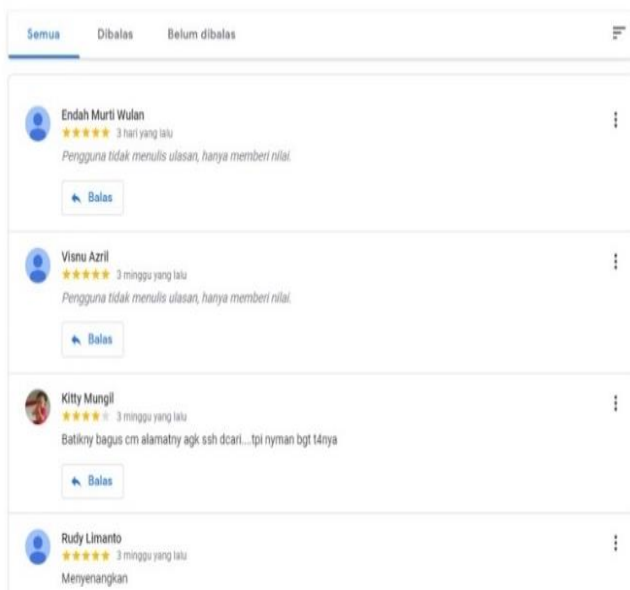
Semua Dibalas Belum dibalas

Endah Murti Wulan
3 hari yang lalu
Pengguna tidak menulis ulasan, hanya memberi nilai.
Balas

Visnu Azril
3 minggu yang lalu
Pengguna tidak menulis ulasan, hanya memberi nilai.
Balas

Kitty Mungil
3 minggu yang lalu
Batikny bagus cm alamatny agk ssh dcari....tpi nyman bgt t4nya
Balas

Rudy Limanto
3 minggu yang lalu
Menyenangkan